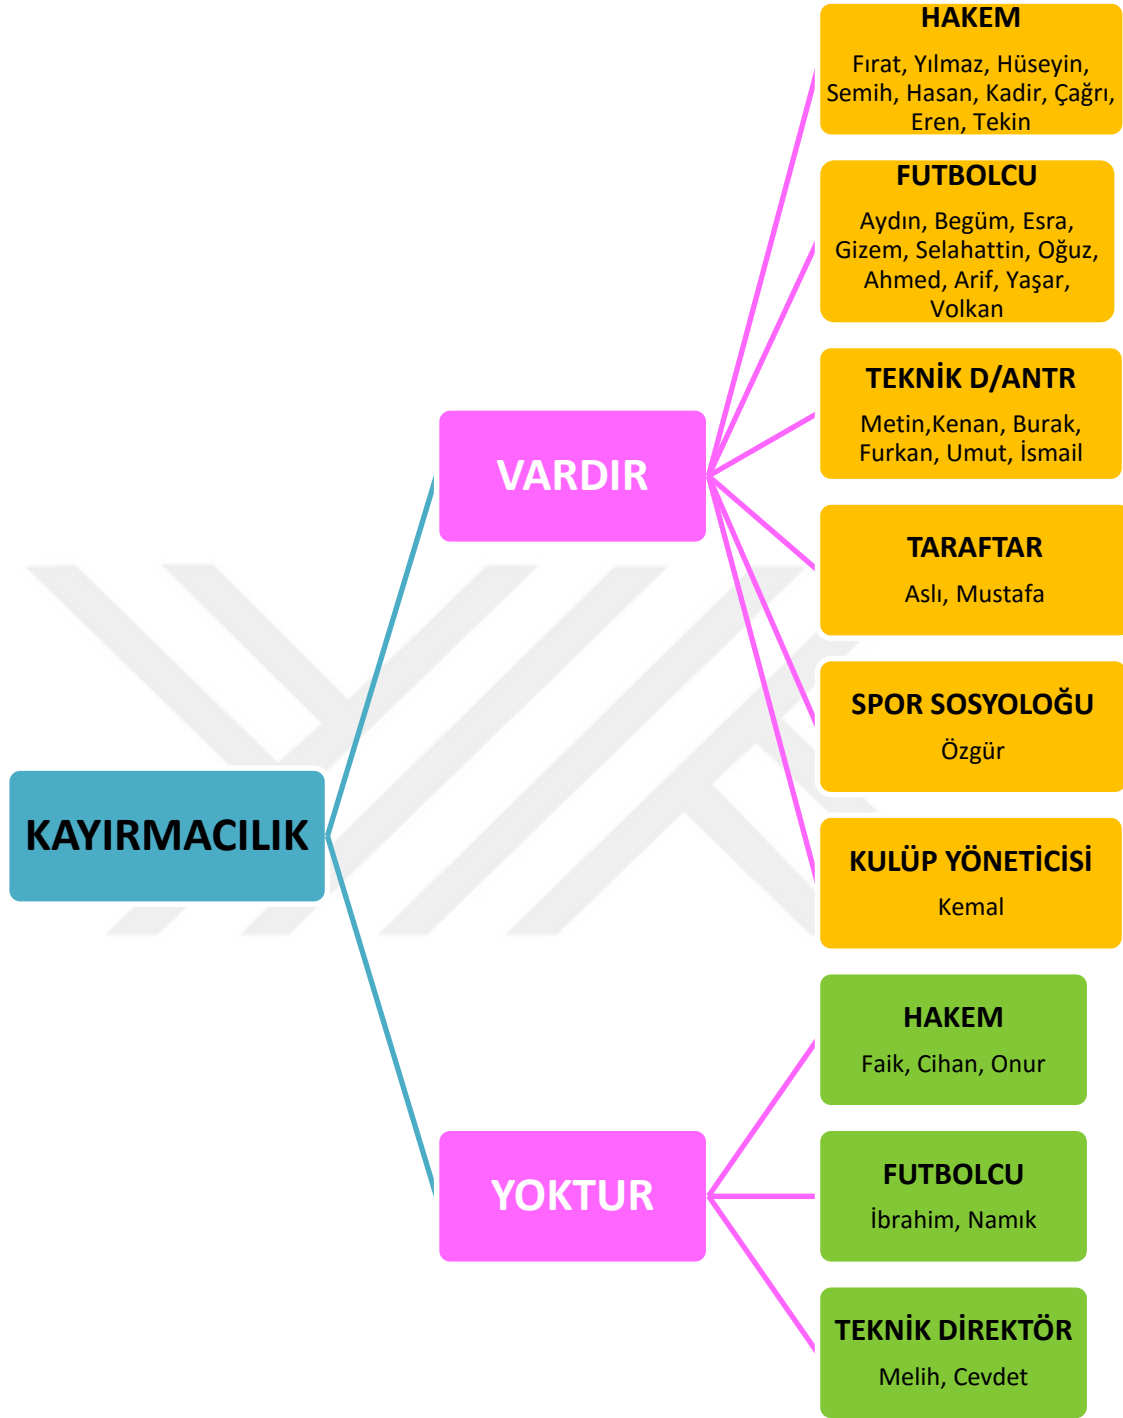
KAYIRMACILIK

VARDIR

HAKEM
Fırat, Yılmaz, Hüseyin, Semih, Hasan, Kadir, Çağrı, Eren, Tekin

FUTBOLCU
Aydın, Begüm, Esra, Gizem, Selahattin, Oğuz, Ahmed, Arif, Yaşar, Volkan

TEKNİK D/ANTR
Metin,Kenan, Burak, Furkan, Umut, İsmail

TARAFTAR
Aslı, Mustafa

SPOR SOSYOLOĞU
Özgür

KULÜP YÖNETİCİSİ
Kemal

YOKTUR

HAKEM
Faik, Cihan, Onur

FUTBOLCU
İbrahim, Namık

TEKNİK DİREKTÖR
Melih, Cevdet